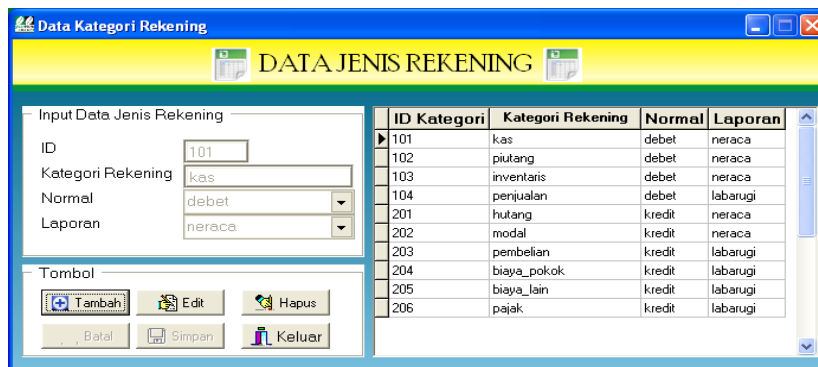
Data Kategori Rekening

DATA JENIS REKENING

Input Data Jenis Rekening

ID 101

Kategori Rekening kas

Normal debet

Laporan neraca

Tombol

Tambah

Edit

Hapus

Batal

Simpan

Keluar

| ID Kategori | Kategori Rekening | Normal | Laporan |
|---|---|---|---|
| 101 | kas | debet | neraca |
| 102 | piutang | debet | neraca |
| 103 | inventaris | debet | neraca |
| 104 | penjualan | debet | labarugi |
| 201 | hutang | kredit | neraca |
| 202 | modal | kredit | neraca |
| 203 | pembelian | kredit | labarugi |
| 204 | biaya_pokok | kredit | labarugi |
| 205 | biaya_lain | kredit | labarugi |
| 206 | pajak | kredit | labarugi |